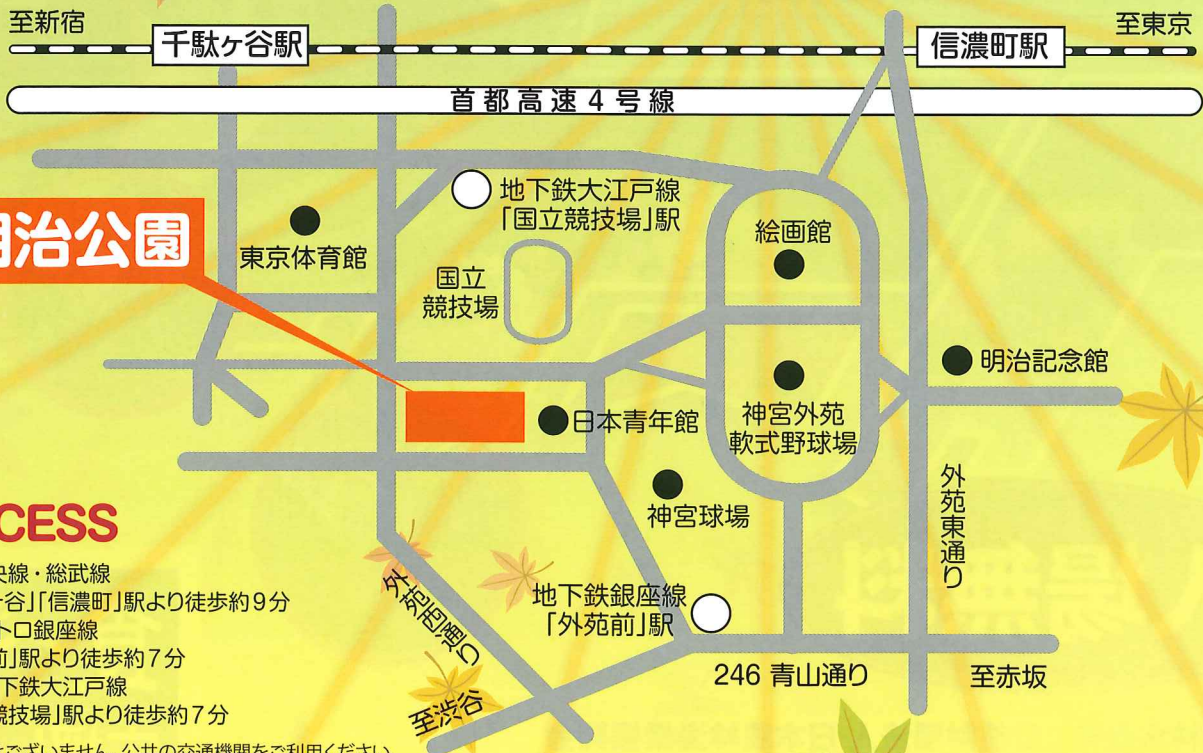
至新宿
千駄ヶ谷駅
信濃町駅
至東京
首都高速4号線
明治公園
地下鉄大江戸線
「国立競技場」駅
東京体育館
国立
競技場
絵画館
明治記念館
日本青年館
神宮外苑
軟式野球場
神宮球場
CESS
央線・総武線
ヶ谷」「信濃町」駅より徒歩約9分
トロ銀座線
前」駅より徒歩約7分
下鉄大江戸線
競技場」駅より徒歩約7分
外苑西通り
地下鉄銀座線
「外苑前」駅
外苑東通り
246 青山通り
至赤坂
至渋谷
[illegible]